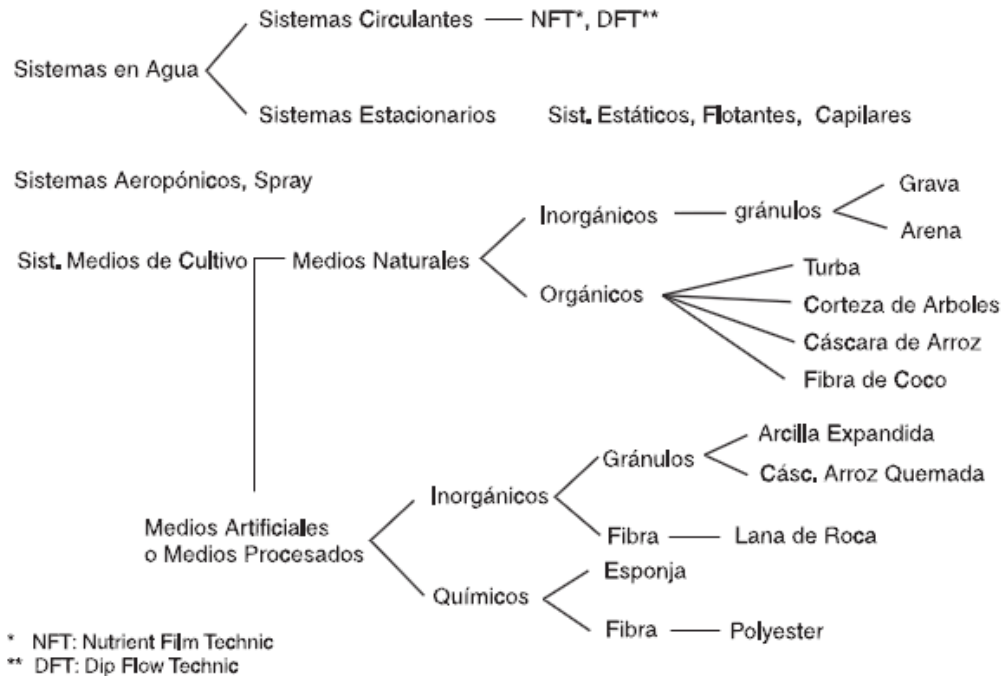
Sistemas en Agua

Sistemas Circulantes — NFT*, DFT**

Sistemas Estacionarios Sist. Estáticos, Flotantes, Capilares

Sistemas Aeropónicos, Spray

Sist. Medios de Cultivo — Medios Naturales

Inorgánicos — gránulos

Grava

Arena

Orgánicos

Turba

Corteza de Arboles

Cáscara de Arroz

Fibra de Coco

Medios Artificiales o Medios Procesados

Inorgánicos

Gránulos

Arcilla Expandida

Cásc. Arroz Quemada

Fibra — Lana de Roca

Químicos

Esponja

Fibra — Polyester

* NFT: Nutrient Film Technic
** DFT: Dip Flow Technic